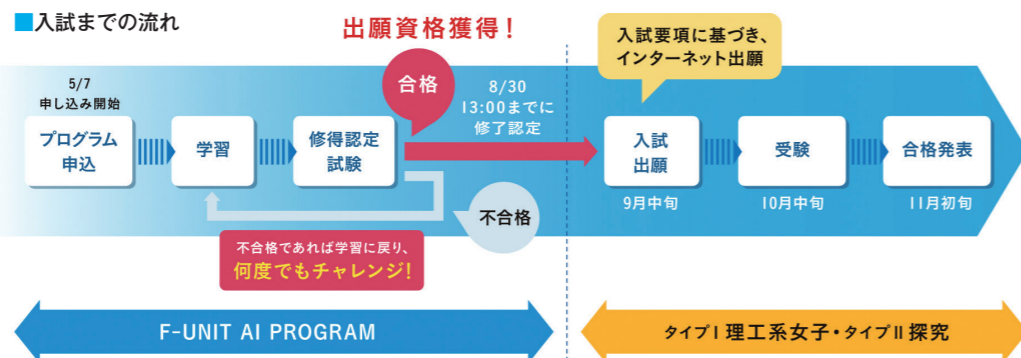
■入試までの流れ

出願資格獲得！

入試要項に基づき、
インターネット出願

5/7
申し込み開始

プログラム
申込

学習

修得認定
試験

合格

8/30
13:00までに
修了認定

入試
出願

9月中旬

受験

10月中旬

合格発表

11月初旬

不合格

不合格であれば学習に戻り、
何度でもチャレンジ！

F-UNIT AI PROGRAM

タイプⅠ 理工系女子・タイプⅡ 探究